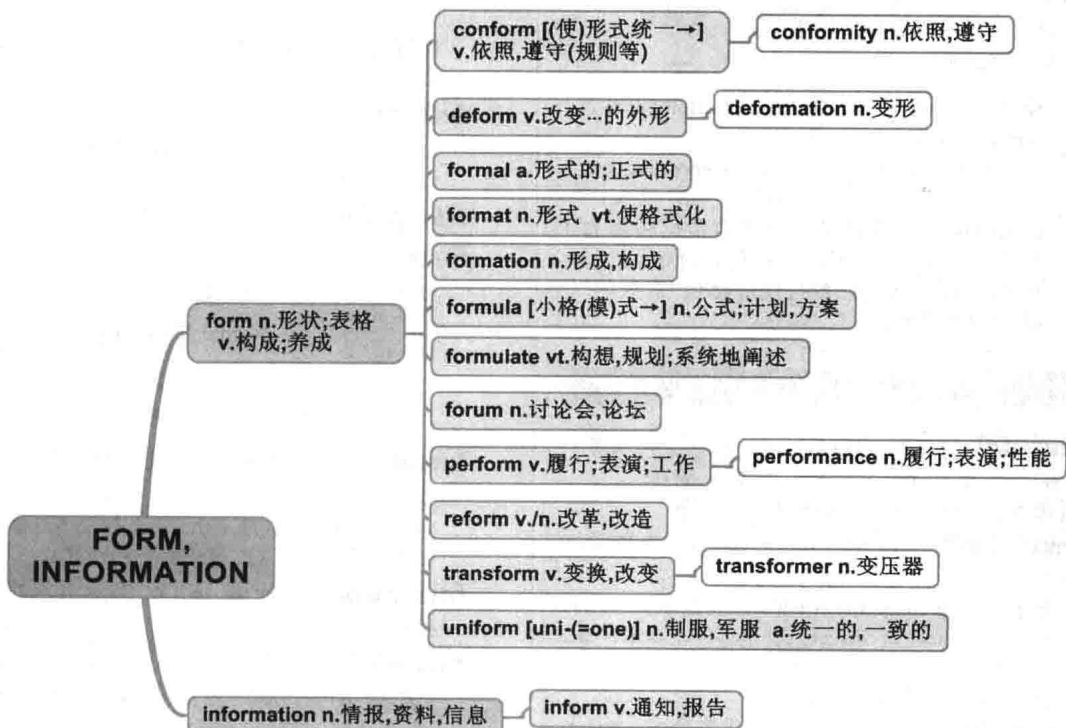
FORM, INFORMATION

form n.形状;表格 v.构成;养成

conform [(使)形式统一→] v.依照,遵守(规则等)

conformity n.依照,遵守

deform v.改变…的外形

deformation n.变形

formal a.形式的;正式的

format n.形式 vt.使格式化

formation n.形成,构成

formula [小格(模)式→] n.公式;计划,方案

formulate vt.构想,规划;系统地阐述

forum n.讨论会,论坛

perform v.履行;表演;工作

performance n.履行;表演;性能

reform v./n.改革,改造

transform v.变换,改变

transformer n.变压器

uniform [uni-(=one)] n.制服,军服 a.统一的,一致的

information n.情报,资料,信息

inform v.通知,报告